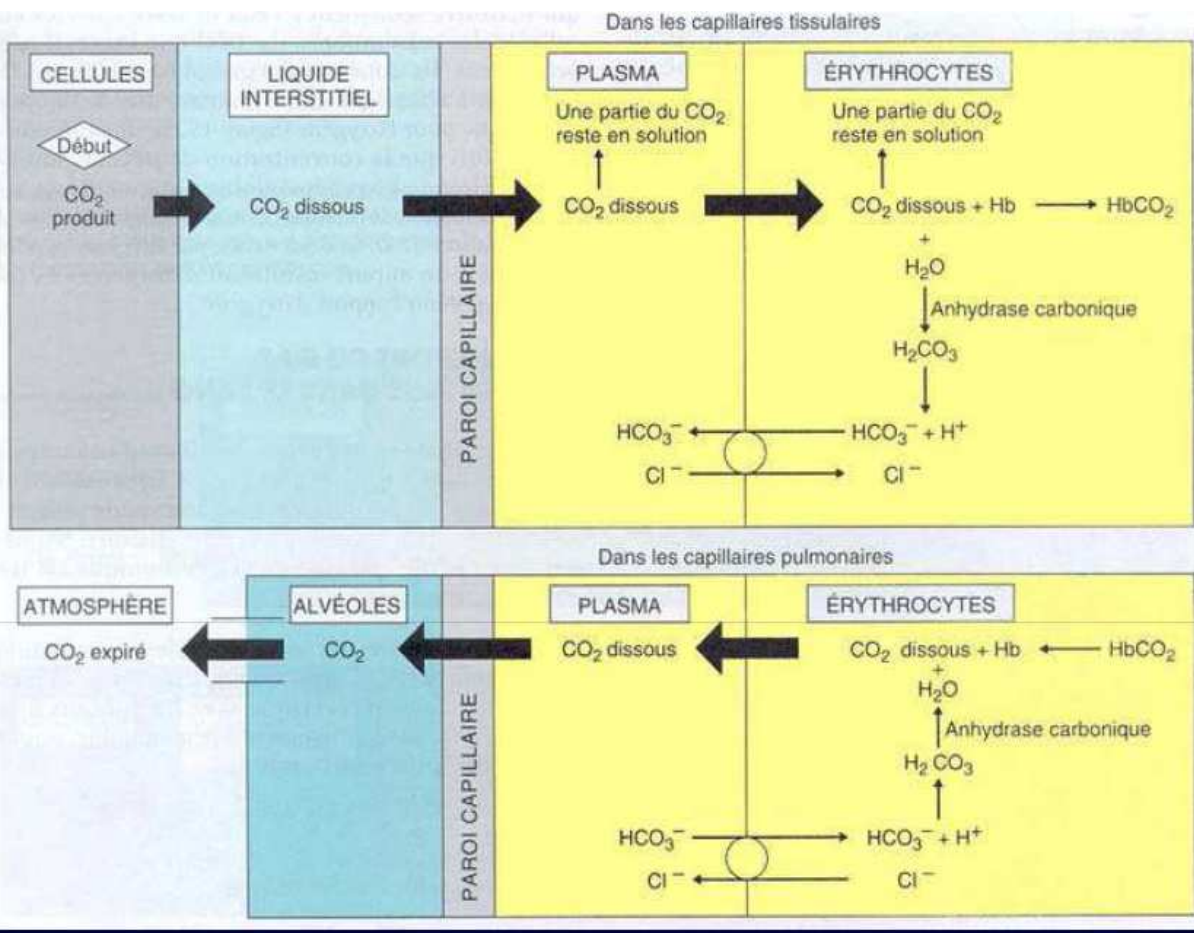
Dans les capillaires tissulaires

CELLULES

Début

$CO_2$ produit

LIQUIDE INTERSTITIEL

$CO_2$ dissous

PAROI CAPILLAIRE

PLASMA

Une partie du $CO_2$ reste en solution

$CO_2$ dissous

ÉRYTHROCYTES

Une partie du $CO_2$ reste en solution

$CO_2$ dissous + Hb → $HbCO_2$

+

$H_2O$

Anhydrase carbonique

$H_2CO_3$

$HCO_3^-$ ← $HCO_3^-$ + $H^+$

$Cl^-$ → $Cl^-$

Dans les capillaires pulmonaires

ATMOSPHÈRE

$CO_2$ expiré

ALVÉOLES

$CO_2$

PAROI CAPILLAIRE

PLASMA

$CO_2$ dissous

ÉRYTHROCYTES

$CO_2$ dissous + Hb ← $HbCO_2$

+

$H_2O$

Anhydrase carbonique

$H_2CO_3$

$HCO_3^-$ → $HCO_3^-$ + $H^+$

$Cl^-$ ← $Cl^-$